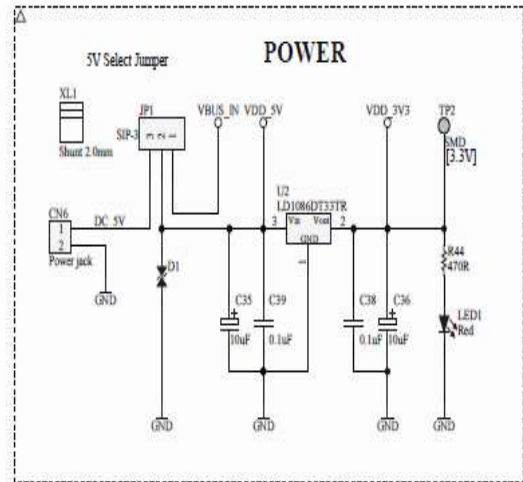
POWER

5V Select Jumper

XL1

Shunt 2.0mm

JP1

SIP-3

VBUS_IN

VDD_5V

VDD_3V3

TP2

SMD

[3.3V]

CN6

1

2

Power jack

DC_5V

GND

D1

U2

LD1086DT33TR

Vin

Vout

GND

3

2

1

C35

10uF

C39

0.1uF

C38

0.1uF

C36

10uF

R44

470R

LED1

Red

GND

GND

GND

GND